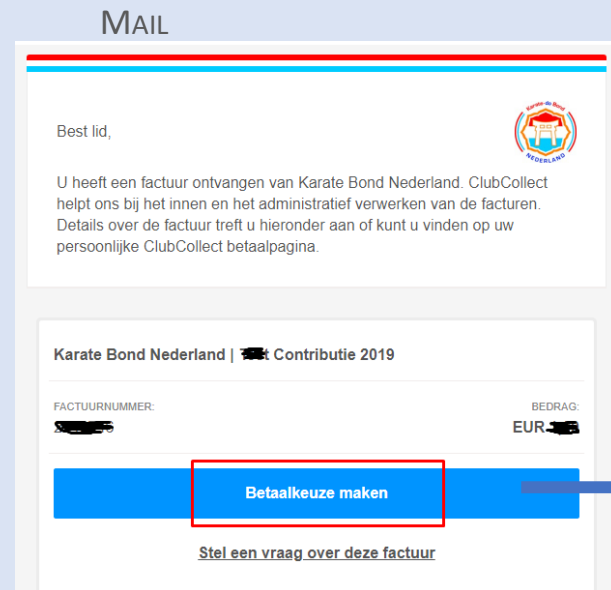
MAIL

Karate-do Bond NEDERLAND

Best lid,

U heeft een factuur ontvangen van Karate Bond Nederland. ClubCollect helpt ons bij het innen en het administratief verwerken van de facturen. Details over de factuur treft u hieronder aan of kunt u vinden op uw persoonlijke ClubCollect betaalpagina.

Karate Bond Nederland | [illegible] Contributie 2019

FACTUURNUMMER:
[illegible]

BEDRAG:
EUR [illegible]

Betaalkeuze maken

Stel een vraag over deze factuur